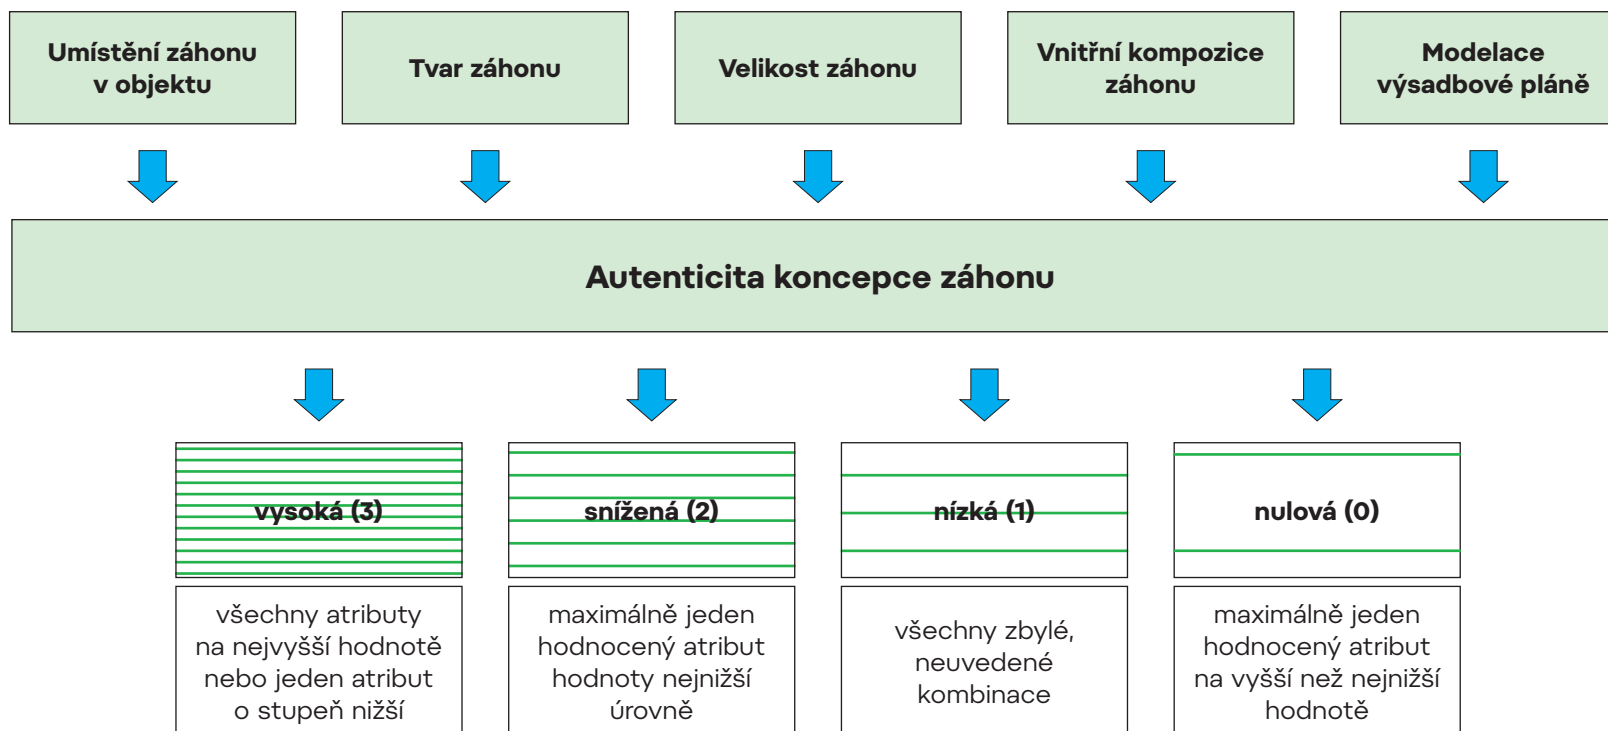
Umístění záhonu v objektu

Tvar záhonu

Velikost záhonu

Vnitřní kompozice záhonu

Modelace výsadbové pláně

Autenticita koncepce záhonu

vysoká (3)

snížená (2)

nízká (1)

nulová (0)

všechny atributy na nejvyšší hodnotě nebo jeden atribut o stupeň nižší

maximálně jeden hodnocený atribut hodnoty nejnižší úrovně

všechny zbylé, neuvedené kombinace

maximálně jeden hodnocený atribut na vyšší než nejnižší hodnotě